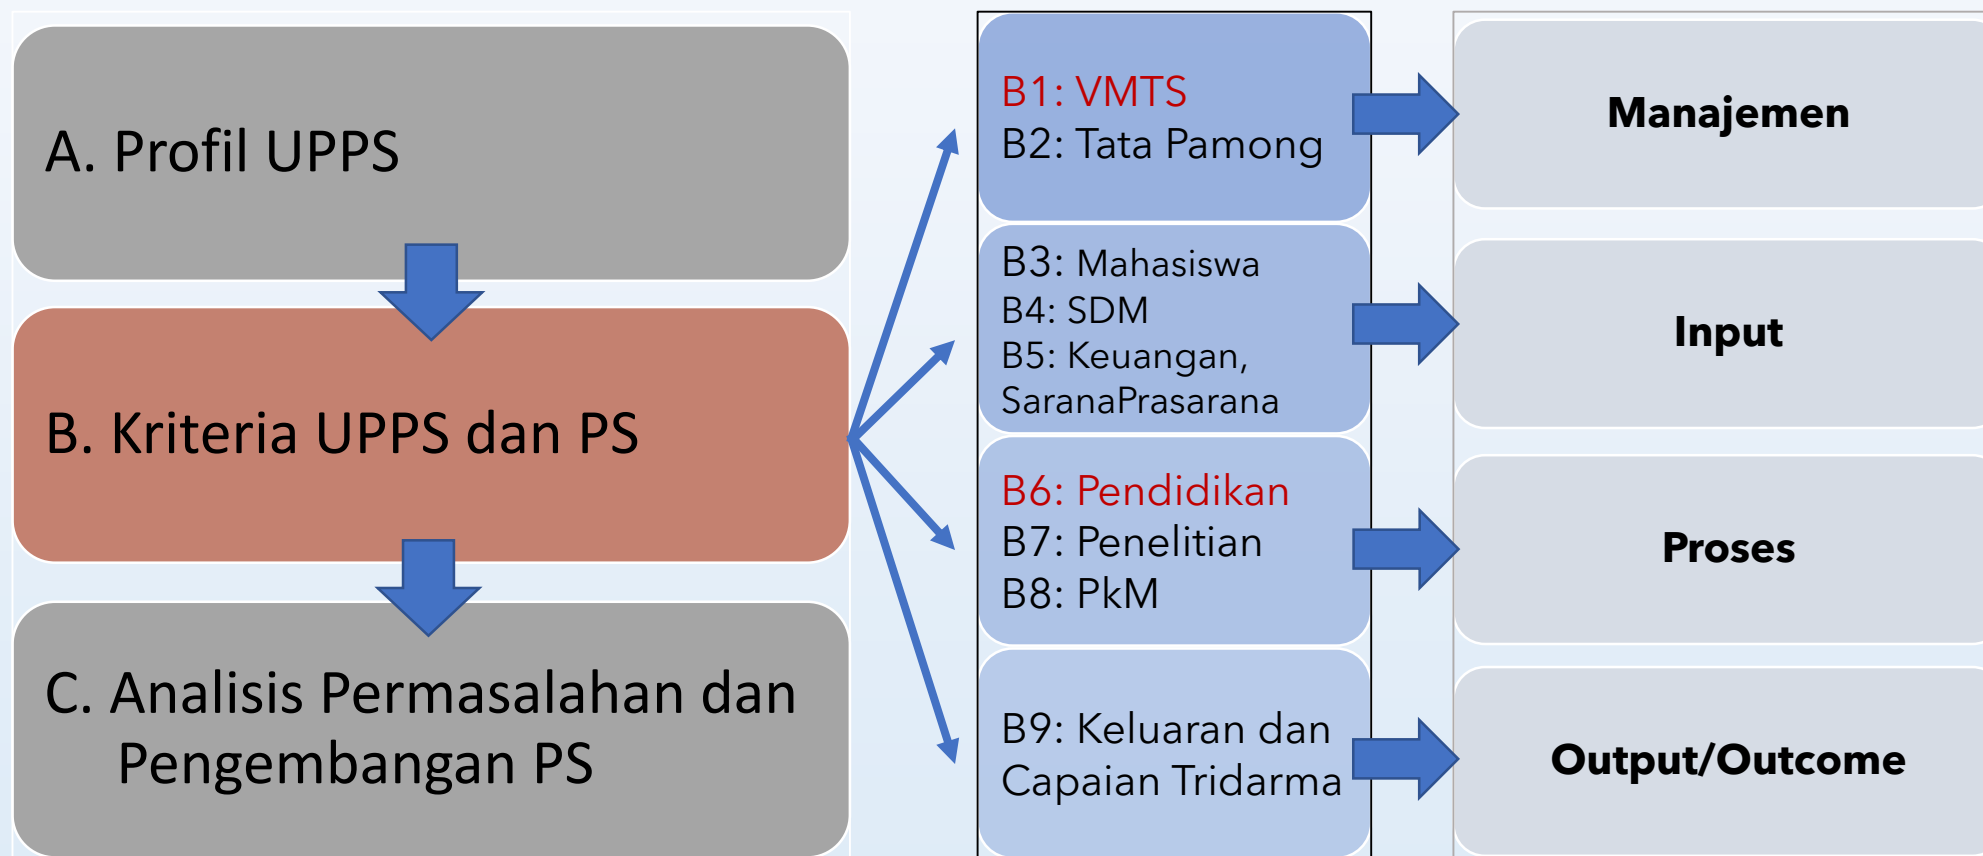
A. Profil UPPS

B. Kriteria UPPS dan PS

C. Analisis Permasalahan dan Pengembangan PS

B1: VMTS
B2: Tata Pamong

B3: Mahasiswa
B4: SDM
B5: Keuangan, SaranaPrasarana

B6: Pendidikan
B7: Penelitian
B8: PkM

B9: Keluaran dan Capaian Tridarma

Manajemen

Input

Proses

Output/Outcome